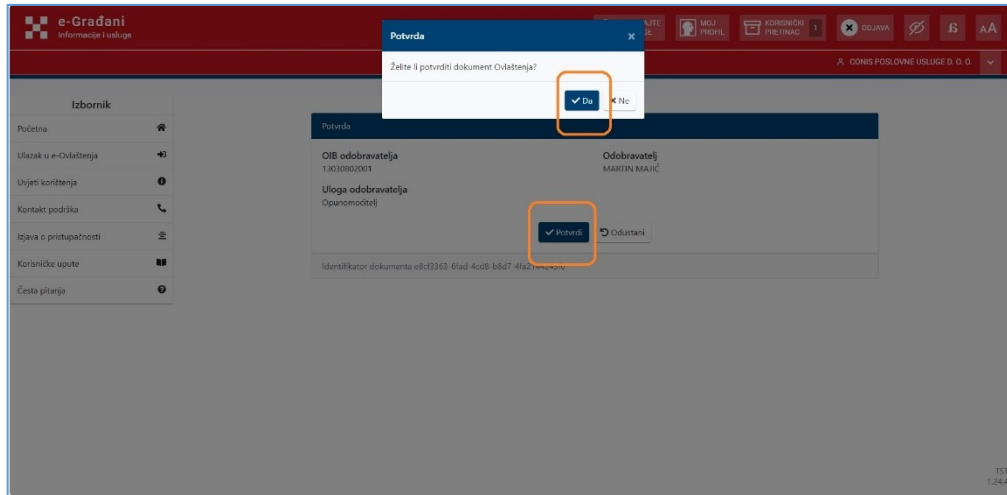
e-Građani
Informacije i usluge

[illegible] MOJ PROFIL KORISNIČKI PRETINAC 1 ODJAVA

CONIS POSLOVNE USLUGE D. O. O.

Potvrda
Želite li potvrditi dokument Ovlaštenja?
Da Ne

Izbornik
Početna
Ulazak u e-Ovlaštenja
Uvjeti korištenja
Kontakt podrška
Izjava o pristupačnosti
Korisničke upute
Česta pitanja

Potvrda
OIB odobravatelja
13030802001
Odobravatelj
MARTIN MAJIĆ
Uloga odobravatelja
Opunomoćitelj
Potvrdi Odustani

Identifikator dokumenta e8cf3363-6fad-4cd8-b8d7-4fa2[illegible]

TST
1.24.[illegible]